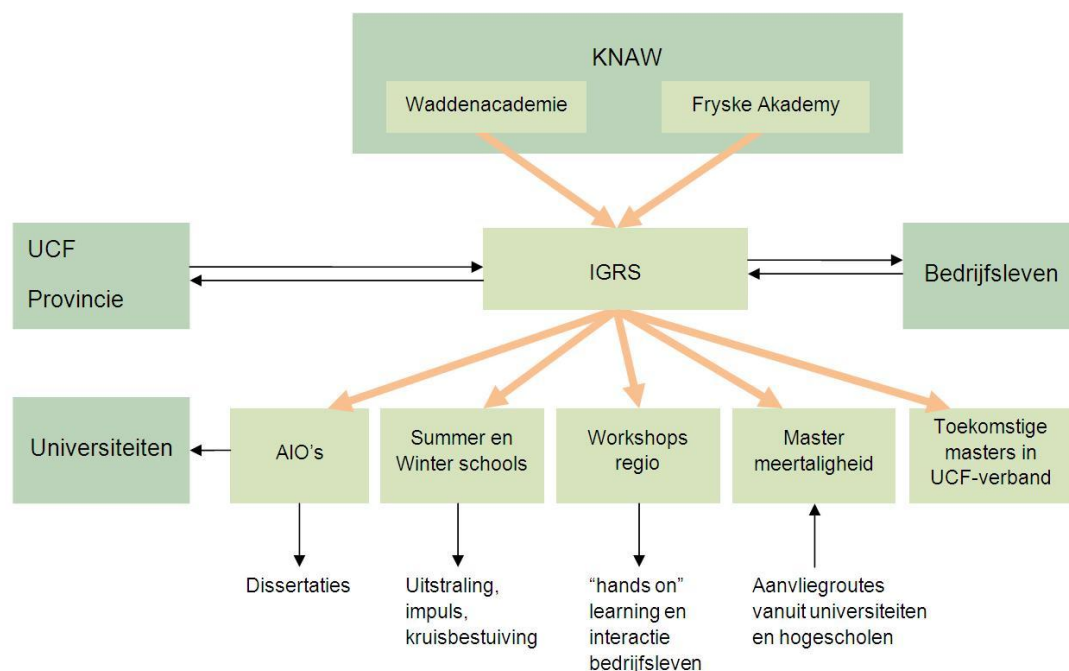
KNAW

Waddenacademie

Fryske Akademy

UCF

Provincie

IGRS

Bedrijfsleven

Universiteiten

AIO's

Summer en Winter schools

Workshops regio

Master meertaligheid

Toekomstige masters in UCF-verband

Dissertaties

Uitstraling, impuls, kruisbestuiving

"hands on" learning en interactie bedrijfsleven

Aanvliegroutes vanuit universiteiten en hogescholen